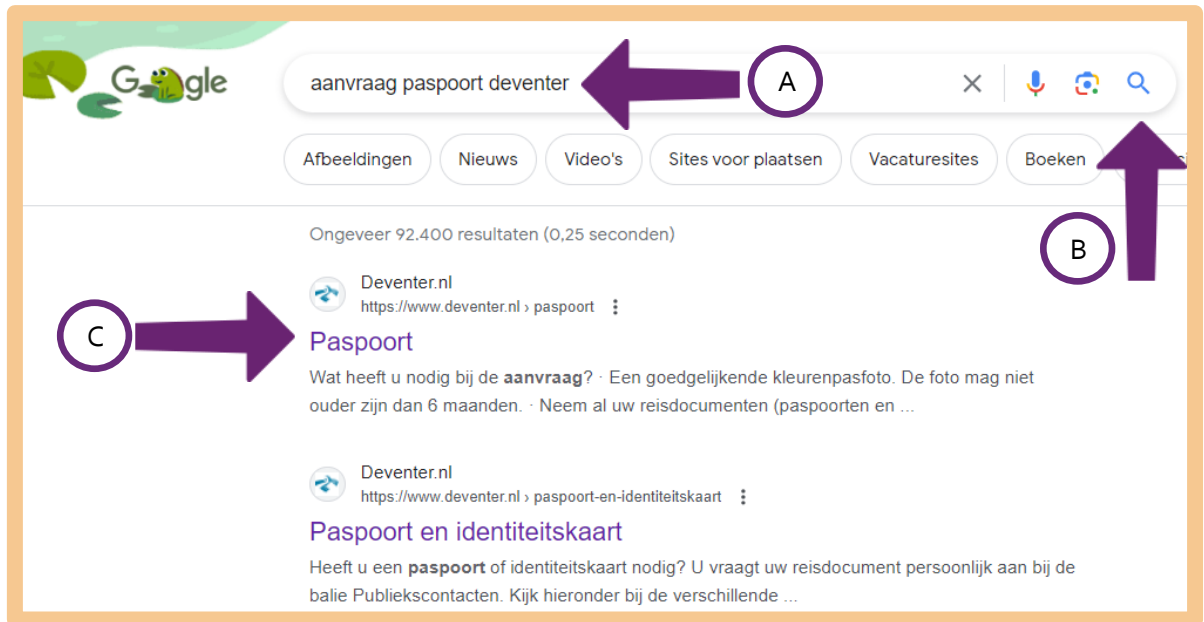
Google

aanvraag paspoort deventer

A

Afbeeldingen Nieuws Video's Sites voor plaatsen Vacaturesites Boeken

Ongeveer 92.400 resultaten (0,25 seconden)

B

Deventer.nl
https://www.deventer.nl › paspoort

C

Paspoort

Wat heeft u nodig bij de **aanvraag**? · Een goedgelijkende kleurenpasfoto. De foto mag niet ouder zijn dan 6 maanden. · Neem al uw reisdocumenten (paspoorten en ...

Deventer.nl
https://www.deventer.nl › paspoort-en-identiteitskaart

Paspoort en identiteitskaart

Heeft u een **paspoort** of identiteitskaart nodig? U vraagt uw reisdocument persoonlijk aan bij de balie Publiekscontacten. Kijk hieronder bij de verschillende ...